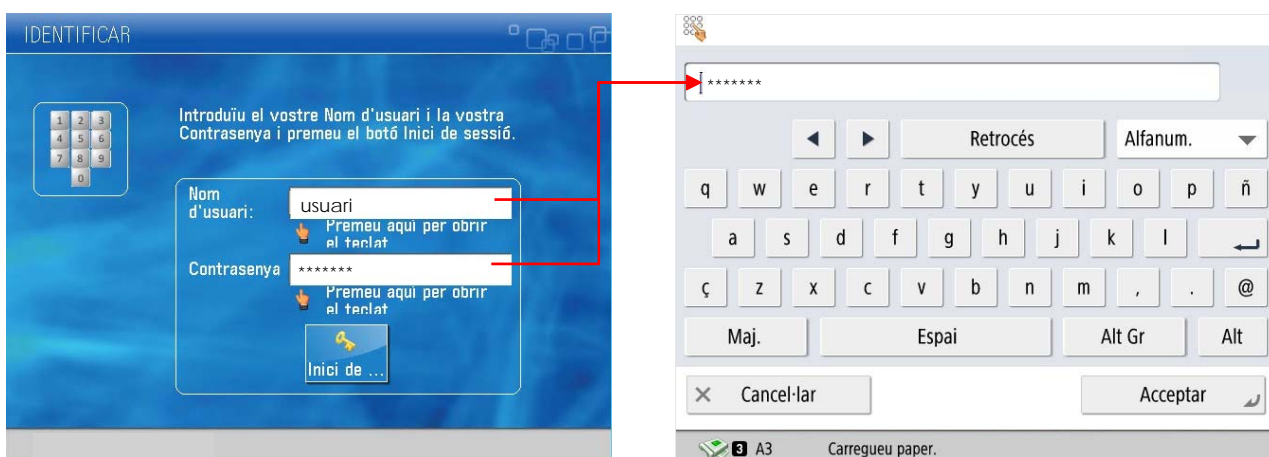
IDENTIFICAR

1 2 3
4 5 6
7 8 9
0

Introduïu el vostre Nom d'usuari i la vostra Contrasenya i premeu el botó Inici de sessió.

Nom d'usuari: usuari
Premeu aquí per obrir el teclat

Contrasenya *******
Premeu aquí per obrir el teclat

Inici de ...

*******

◀ ▶ Retrocés Alfanum.

q w e r t y u i o p ñ
a s d f g h j k l
ç z x c v b n m , . @
Maj. Espai Alt Gr Alt

Cancel·lar Acceptar

A3 Carregueu paper.